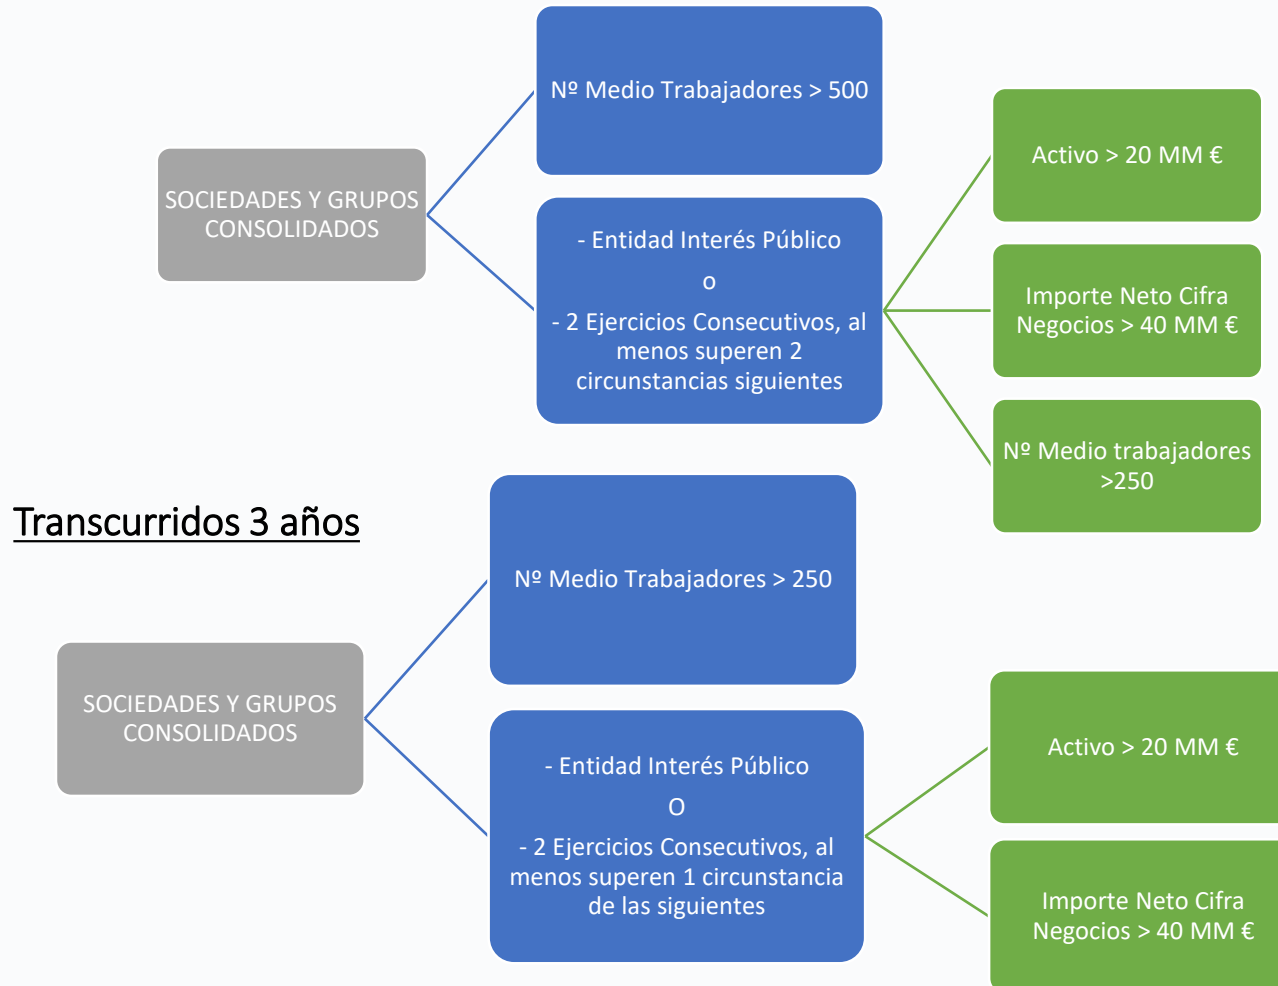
SOCIEDADES Y GRUPOS CONSOLIDADOS

Nº Medio Trabajadores > 500

- Entidad Interés Público

o

- 2 Ejercicios Consecutivos, al menos superen 2 circunstancias siguientes

Activo > 20 MM €

Importe Neto Cifra Negocios > 40 MM €

Nº Medio trabajadores >250

Transcurridos 3 años

SOCIEDADES Y GRUPOS CONSOLIDADOS

Nº Medio Trabajadores > 250

- Entidad Interés Público

O

- 2 Ejercicios Consecutivos, al menos superen 1 circunstancia de las siguientes

Activo > 20 MM €

Importe Neto Cifra Negocios > 40 MM €